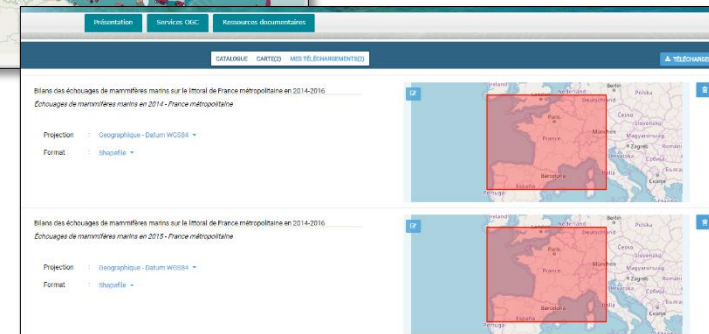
Présentation
Services OGC
Ressources documentaires

CATALOGUE CARTE(S) MES TÉLÉCHARGEMENTS(2)

TÉLÉCHARGE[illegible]

Bilans des échouages de mammifères marins sur le littoral de France métropolitaine en 2014-2016
Échouages de mammifères marins en 2014 - France métropolitaine

Projection : Geographique - Datum WGS84
Format : Shapefile

Ireland Deutschland Polska Paris Česko France München Slovensko Magyarország Zagreb România España Barcelona Portugal Italia Hrvatska Srbija

Bilans des échouages de mammifères marins sur le littoral de France métropolitaine en 2014-2016
Échouages de mammifères marins en 2015 - France métropolitaine

Projection : Geographique - Datum WGS84
Format : Shapefile

Ireland Deutschland Polska Paris Česko France München Slovensko Magyarország Zagreb România Barcelona Portugal España